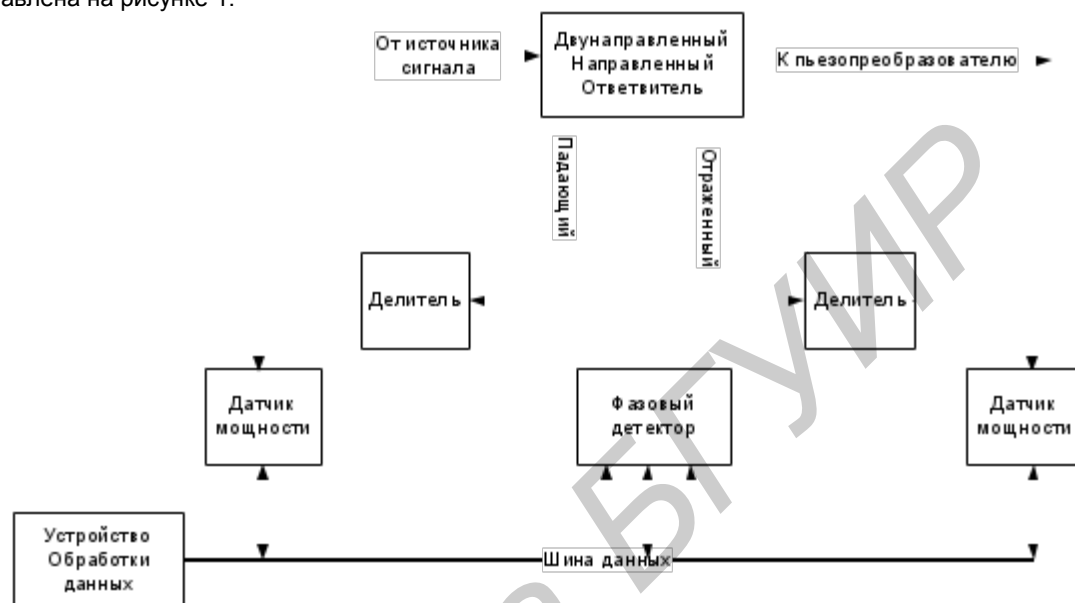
авлена на рисунке 1.

От источника сигнала

Двунаправленный Направленный Ответвитель

К пьезопреобразователю

Падающий

Отраженный

Делитель

Делитель

Датчик мощности

Фазовый детектор

Датчик мощности

Устройство Обработки данных

Шина данных

БГУИР